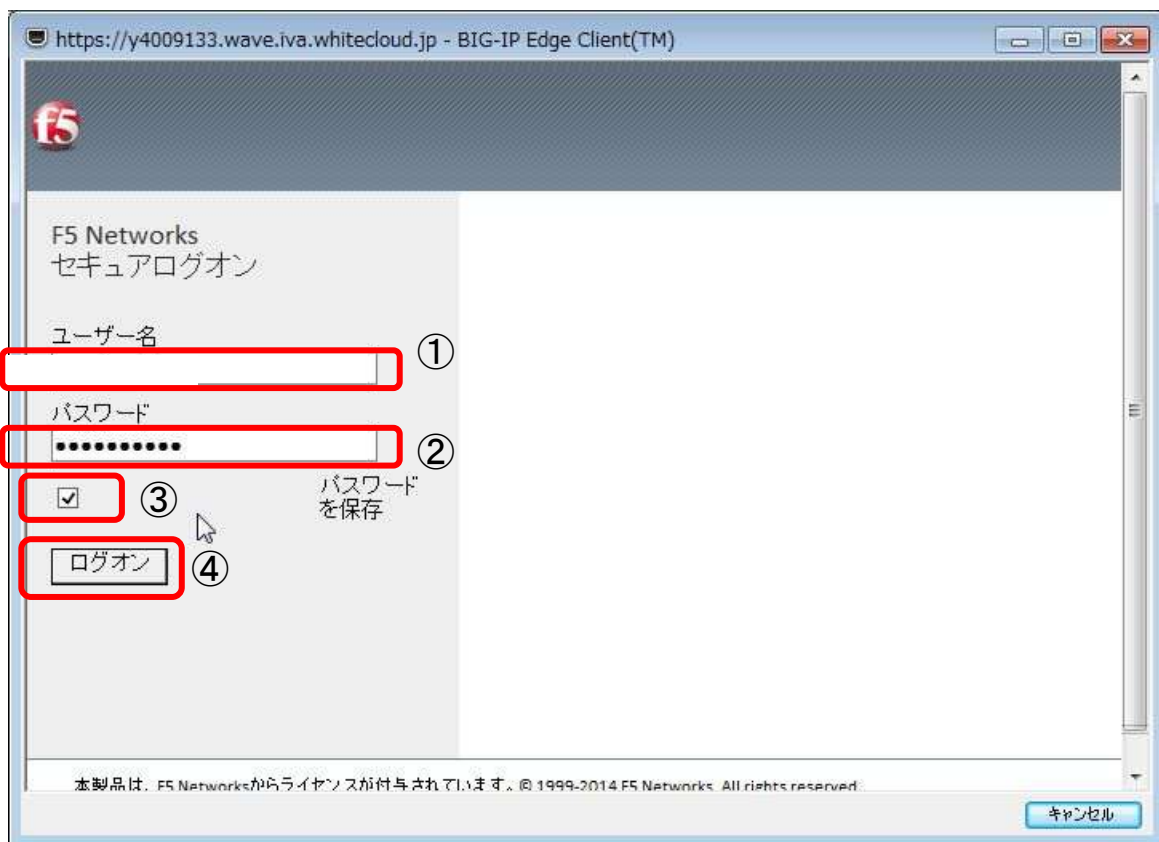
https://y4009133.wave.iva.whitecloud.jp - BIG-IP Edge Client(TM)

f5

F5 Networks
セキュアログオン

ユーザー名

①

パスワード

●●●●●●●●●●●

②

③

パスワードを保存

ログオン

④

本製品は、F5 Networksからライセンスが付与されています。© 1999-2014 F5 Networks. All rights reserved.

キャンセル